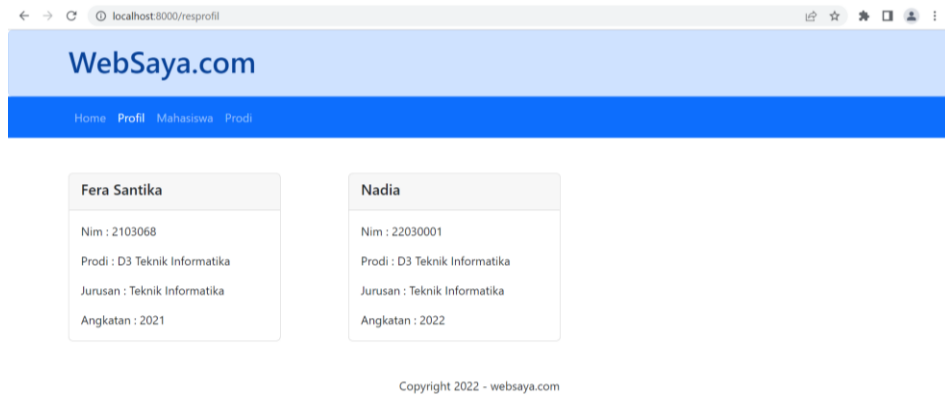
localhost:8000/resprofil

WebSaya.com

Home Profil Mahasiswa Prodi

Fera Santika

Nim : 2103068

Prodi : D3 Teknik Informatika

Jurusan : Teknik Informatika

Angkatan : 2021

Nadia

Nim : 22030001

Prodi : D3 Teknik Informatika

Jurusan : Teknik Informatika

Angkatan : 2022

Copyright 2022 - websaya.com